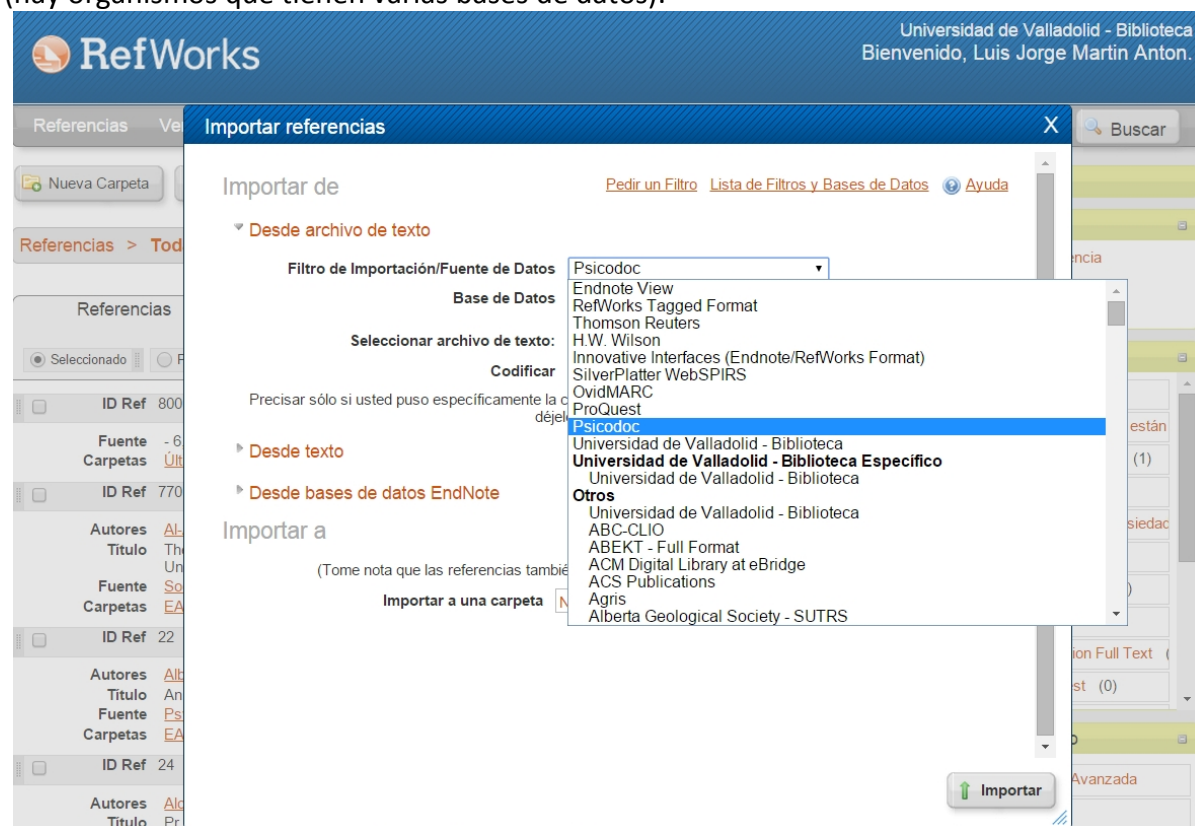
(hay organismos que tienen varias bases de datos).

RefWorks

Universidad de Valladolid - Biblioteca
Bienvenido, Luis Jorge Martin Anton.

Referencias Ve

Buscar

Nueva Carpeta

Referencias > Tod

Referencias

Seleccionado

ID Ref 800
Fuente - 6
Carpetas Últ

ID Ref 770
Autores Al
Título Th Un
Fuente So
Carpetas EA

ID Ref 22
Autores Alb
Título An
Fuente Ps
Carpetas EA

ID Ref 24
Autores Alo
Título Pr

Importar referencias

X

Importar de

Pedir un Filtro Lista de Filtros y Bases de Datos Ayuda

Desde archivo de texto

Filtro de Importación/Fuente de Datos Psicodoc

Base de Datos

Seleccionar archivo de texto:

Codificar

Precisar sólo si usted puso específicamente la c déjel

Desde texto

Desde bases de datos EndNote

Importar a

(Tome nota que las referencias tambié

Importar a una carpeta N

Endnote View
RefWorks Tagged Format
Thomson Reuters
H.W. Wilson
Innovative Interfaces (Endnote/RefWorks Format)
SilverPlatter WebSPIRS
OvidMARC
ProQuest
Psicodoc
Universidad de Valladolid - Biblioteca
Universidad de Valladolid - Biblioteca Específico
Universidad de Valladolid - Biblioteca
Otros
Universidad de Valladolid - Biblioteca
ABC-CLIO
ABEKT - Full Format
ACM Digital Library at eBridge
ACS Publications
Agris
Alberta Geological Society - SUTRS

Importar

ncia

están
(1)
siedad
)
ion Full Text (
st (0)
Avanzada